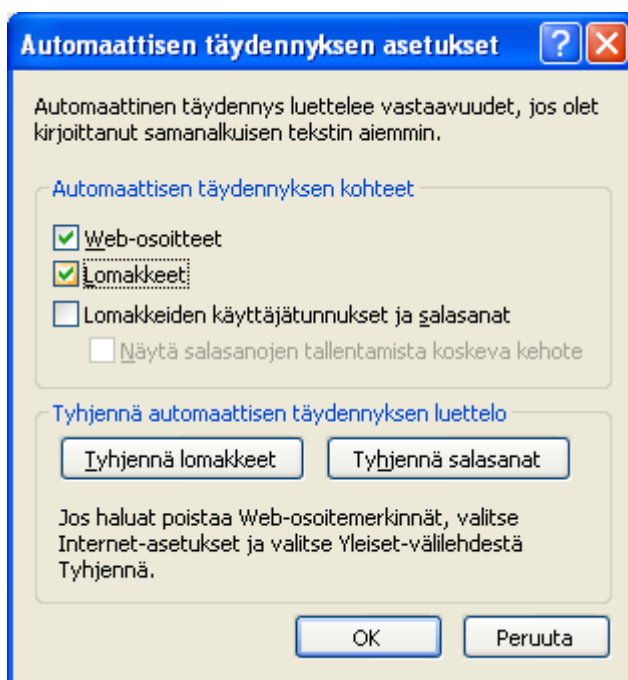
Automaattisen täydennyksen asetukset

Automaattinen täydennys luettelee vastaavuudet, jos olet kirjoittanut samanalkuisen tekstin aiemmin.

Automaattisen täydennyksen kohteet

Web-osoitteet

Lomakkeet

Lomakkeiden käyttäjätunnukset ja salasanat

Näytä salasanojen tallentamista koskeva kehote

Tyhjennä automaattisen täydennyksen luettelo

Tyhjennä lomakkeet

Tyhjennä salasanat

Jos haluat poistaa Web-osoitemerkinnät, valitse Internet-asetukset ja valitse Yleiset-välilehdestä Tyhjennä.

OK

Peruuta